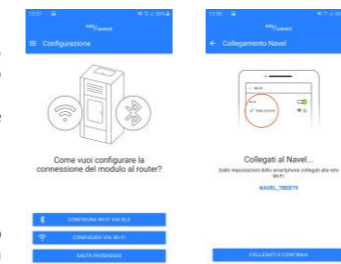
Configurazione

Come vuoi configurare la connessione del modulo al router?

CONFIGURA WI-FI VIA BLE

CONFIGURA VIA WI-FI

SALTA PASSAGGIO

Collegamento Navel

Collegati al Navel...

Dalle impostazioni dello smartphone collegati alla rete Wi-Fi:

NAVEL_7BED79

COLLEGATI E CONTINUA